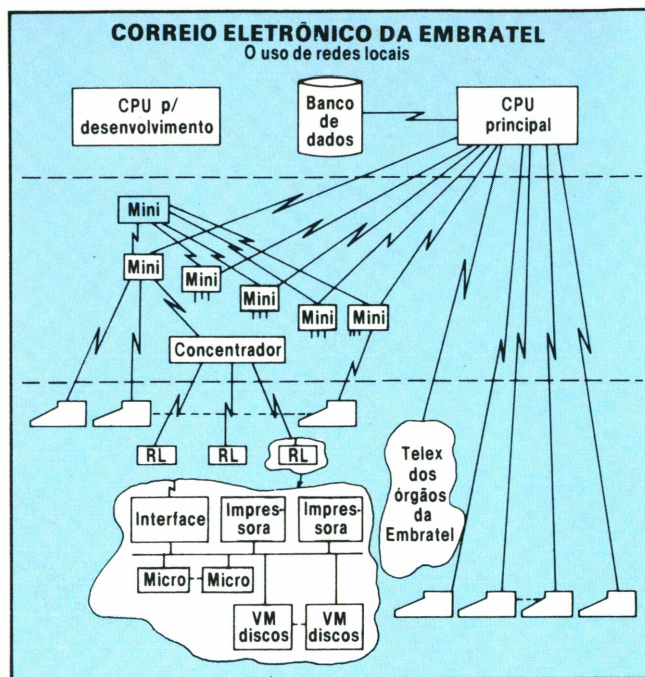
CORREIO ELETRÔNICO DA EMBRATEL
O uso de redes locais

CPU p/ desenvolvimento

Banco de dados

CPU principal

Mini

Mini

Mini

Mini

Mini

Mini

Concentrador

RL

RL

RL

Telex dos órgãos da Embratel

Interface

Impressora

Impressora

Micro

Micro

VM discos

VM discos